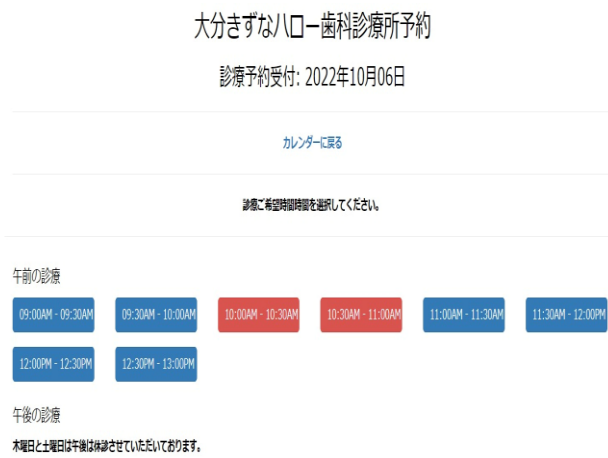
大分きずなハロー歯科診療所予約

診療予約受付: 2022年10月06日

カレンダーに戻る

診療ご希望時間を選択してください。

午前の診療

09:00AM - 09:30AM

09:30AM - 10:00AM

10:00AM - 10:30AM

10:30AM - 11:00AM

11:00AM - 11:30AM

11:30AM - 12:00PM

12:00PM - 12:30PM

12:30PM - 13:00PM

午後の診療

木曜日と土曜日は午後は休診させていただいております。